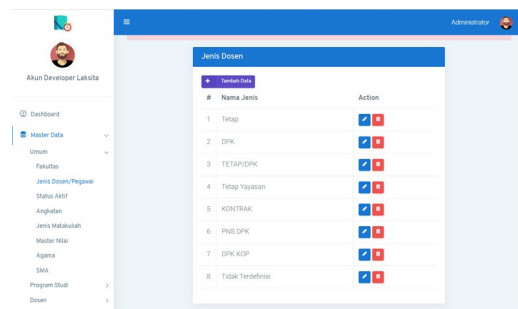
Administrator

Akun Developer Laksita

Dashboard

Master Data

Umum

Fakultas

Jenis Dosen/Pegawai

Status Aktif

Angkatan

Jenis Matakuliah

Master Nilai

Agama

SMA

Program Studi

Dosen

Jenis Dosen

+ Tambah Data

| # | Nama Jenis | Action |
|---|---|---|
| 1 | Tetap | |
| 2 | DPK | |
| 3 | TETAP/DPK | |
| 4 | Tetap Yayasan | |
| 5 | KONTRAK | |
| 6 | PNS DPK | |
| 7 | DPK KOP | |
| 8 | Tidak Terdefinisi | |